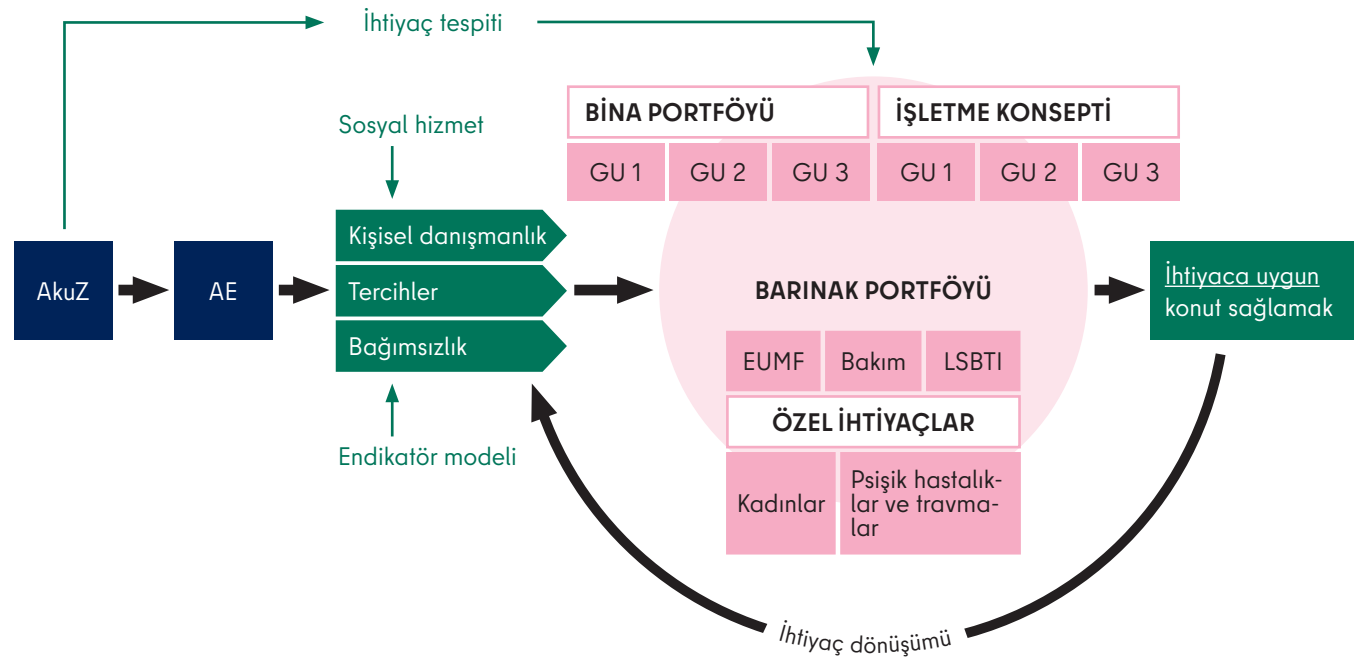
İhtiyaç tespiti

Sosyal hizmet

BİNA PORTFÖYÜ

İŞLETME KONSEPTİ

| GU 1 | GU 2 | GU 3 |
|---|---|---|

| GU 1 | GU 2 | GU 3 |
|---|---|---|

AkuZ

AE

Kişisel danışmanlık

Tercihler

Bağımsızlık

BARINAK PORTFÖYÜ

İhtiyaca uygun konut sağlamak

| EUMF | Bakım | LSBTI |
|---|---|---|

ÖZEL İHTİYAÇLAR

| Kadınlar | Psişik hastalıklar ve travmalar |
|---|---|

Endikatör modeli

İhtiyaç dönüşümü